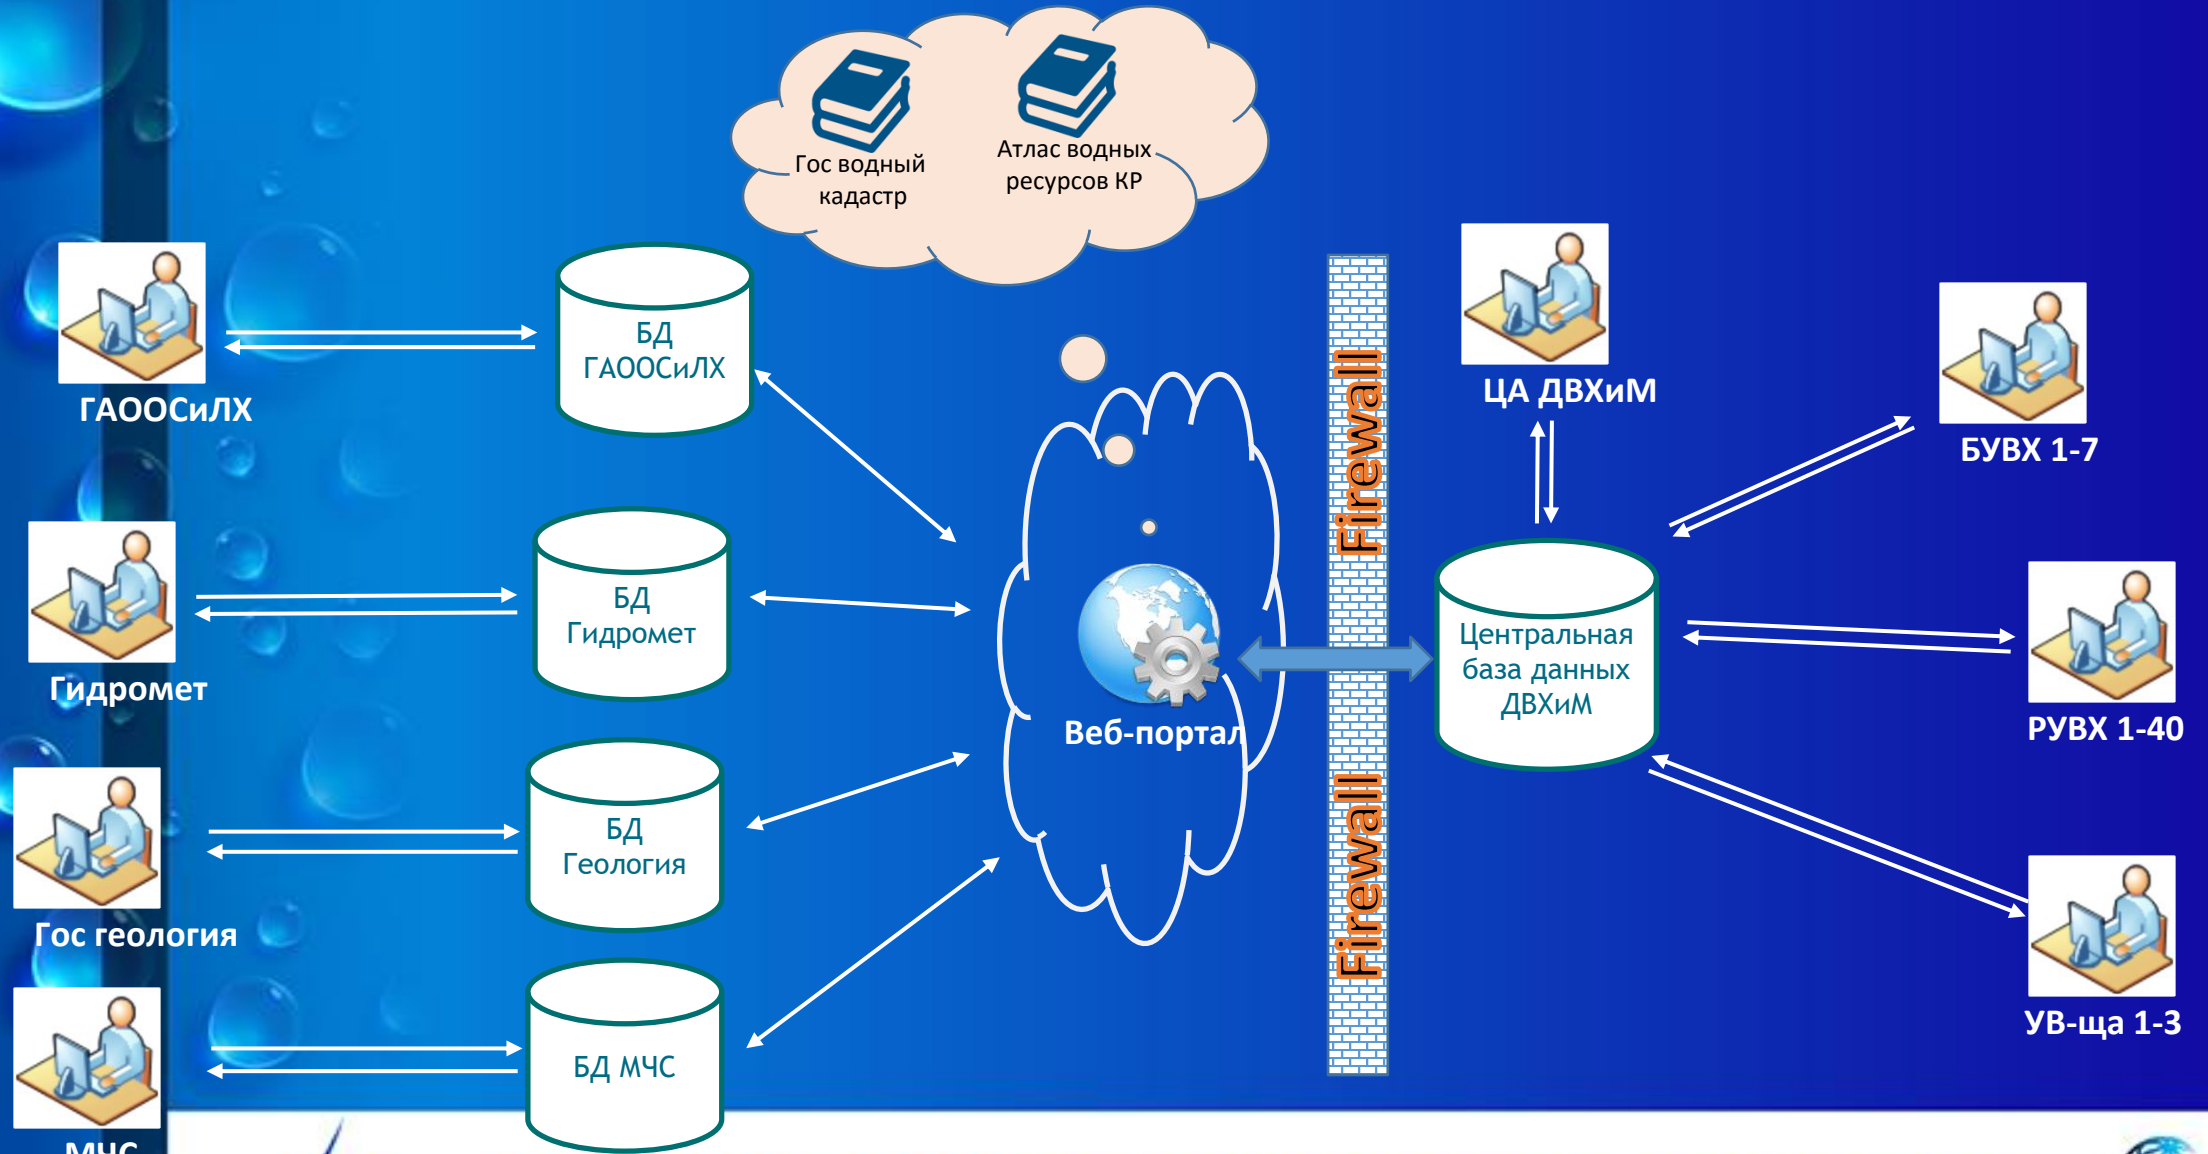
Гос водный кадастр

Атлас водных ресурсов КР

ГАООСиЛХ

БД ГАООСиЛХ

Гидромет

БД Гидромет

Гос геология

БД Геология

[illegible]

БД МЧС

Веб-портал

Firewall

Firewall

ЦА ДВХиМ

Центральная база данных ДВХиМ

БУВХ 1-7

РУВХ 1-40

УВ-ща 1-3